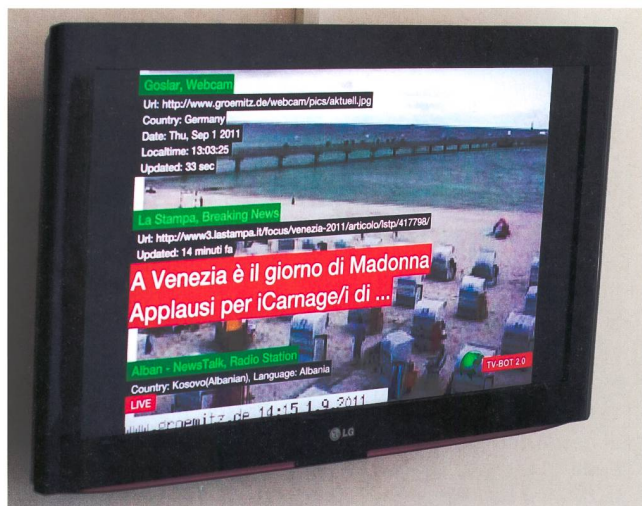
Goslar, Webcam
Url: http://www.groemitz.de/webcam/pics/aktuell.jpg
Country: Germany
Date: Thu, Sep 1 2011
Localtime: 13:03:25
Updated: 33 sec

La Stampa, Breaking News
Url: http://www3.lastampa.it/focus/venezia-2011/articolo/lstp/417798/
Updated: 14 minuti fa

A Venezia è il giorno di Madonna
Applausi per iCarnage/i di ...

Alban - NewsTalk, Radio Station
Country: Kosovo(Albanian), Language: Albania

LIVE

TV-BOT 2.0

www.groemitz.de 11:15 1.9.2011

LG